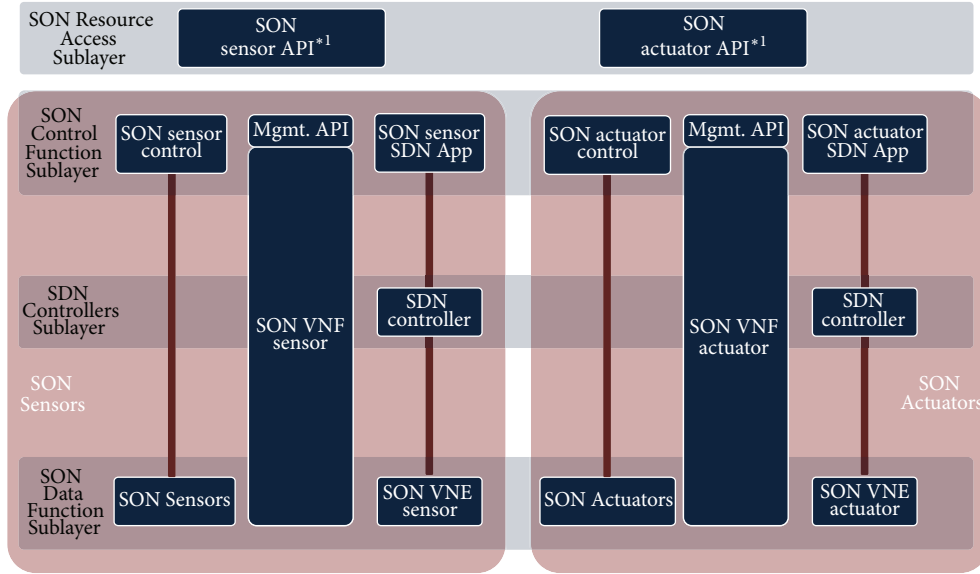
SON Resource Access Sublayer

SON sensor API$^{*1}$

SON actuator API$^{*1}$

SON Control Function Sublayer

SON sensor control

Mgmt. API

SON sensor SDN App

SON actuator control

Mgmt. API

SON actuator SDN App

SDN Controllers Sublayer

SON VNF sensor

SDN controller

SON VNF actuator

SDN controller

SON Sensors

SON Actuators

SON Data Function Sublayer

SON Sensors

SON VNE sensor

SON Actuators

SON VNE actuator